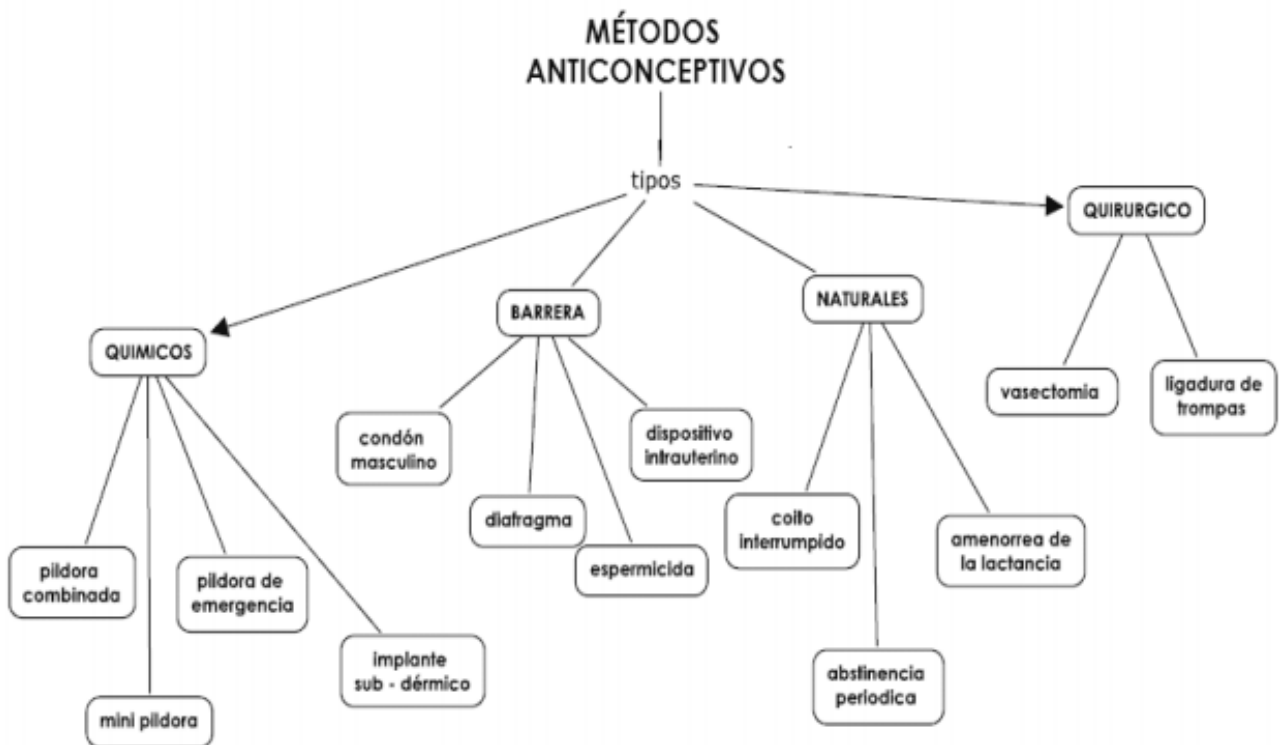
MÉTODOS ANTICONCEPTIVOS

tipos

QUIMICOS

BARRERA

NATURALES

QUIRURGICO

pildora combinada

mini pildora

pildora de emergencia

implante sub - dérmico

condón masculino

diafragma

espermicida

dispositivo intrauterino

coito interrumpido

abstinencia periodica

amenorrea de la lactancia

vasectomia

ligadura de trompas